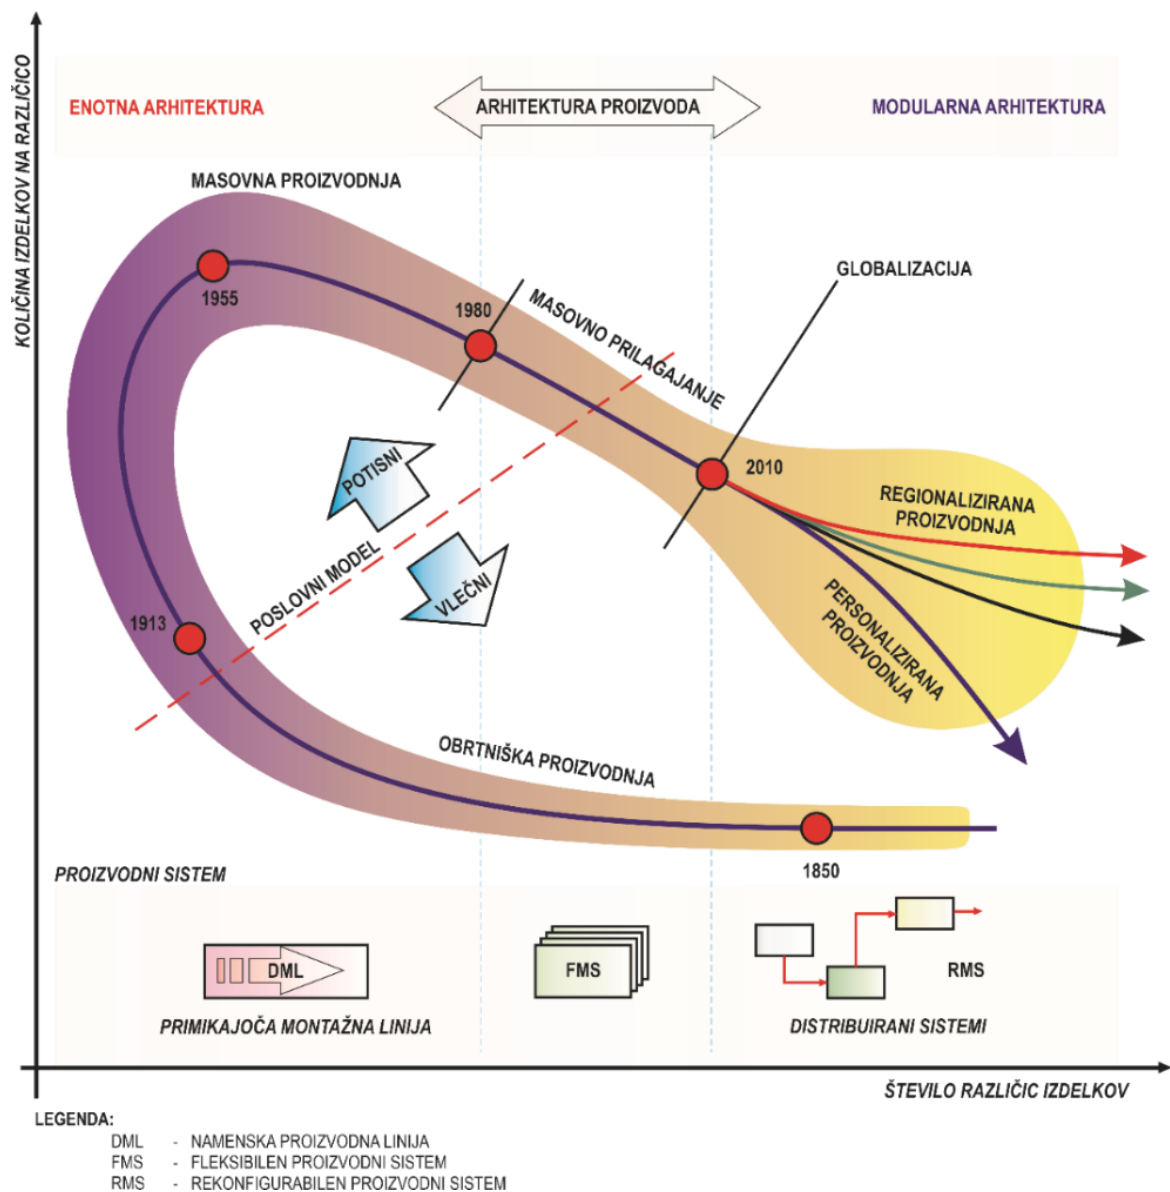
KOLIČINA IZDELKOV NA RAZLIČICO

ENOTNA ARHITEKTURA

ARHITEKTURA PROIZVODA

MODULARNA ARHITEKTURA

MASOVNA PROIZVODNJA

1955

1980

MASOVNO PRILAGAJANJE

GLOBALIZACIJA

2010

REGIONALIZIRANA PROIZVODNJA

POTISNI

VLEČNI

POSLOVNI MODEL

PERSONALIZIRANA PROIZVODNJA

1913

OBRTNIŠKA PROIZVODNJA

1850

PROIZVODNI SISTEM

DML

PRIMIKAJOČA MONTAŽNA LINIJA

FMS

RMS

DISTRIBUIRANI SISTEMI

ŠTEVILO RAZLIČIC IZDELKOV

LEGENDA:
DML - NAMENSKA PROIZVODNA LINIJA
FMS - FLEKSIBILEN PROIZVODNI SISTEM
RMS - REKONFIGURABILEN PROIZVODNI SISTEM